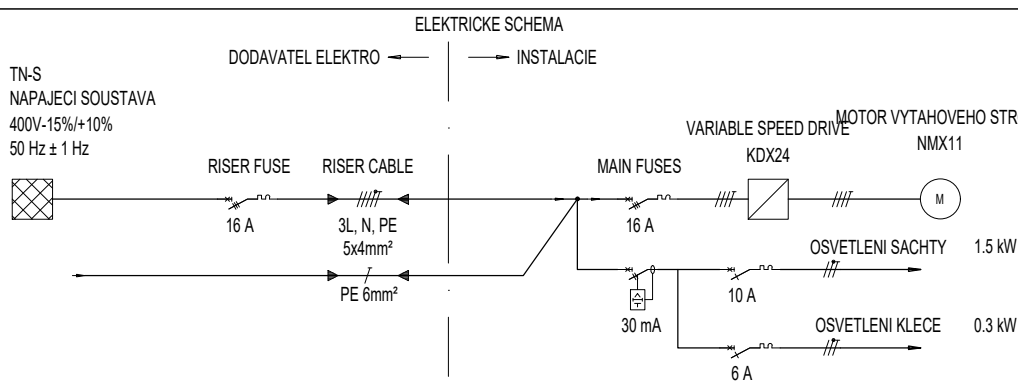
ELEKTRICKE SCHEMA

DODAVATEL ELEKTRO

INSTALACIE

TN-S
NAPAJECI SOUSTAVA
400V-15%/+10%
50 Hz ± 1 Hz

RISER FUSE

RISER CABLE

MAIN FUSES

VARIABLE SPEED DRIVE
KDX24

MOTOR VYTAHOVEHO STR
NMX11

M

16 A

3L, N, PE
5x4mm²

16 A

PE 6mm²

OSVETLENI SACHTY 1.5 kW

10 A

30 mA

OSVETLENI KLECE 0.3 kW

6 A